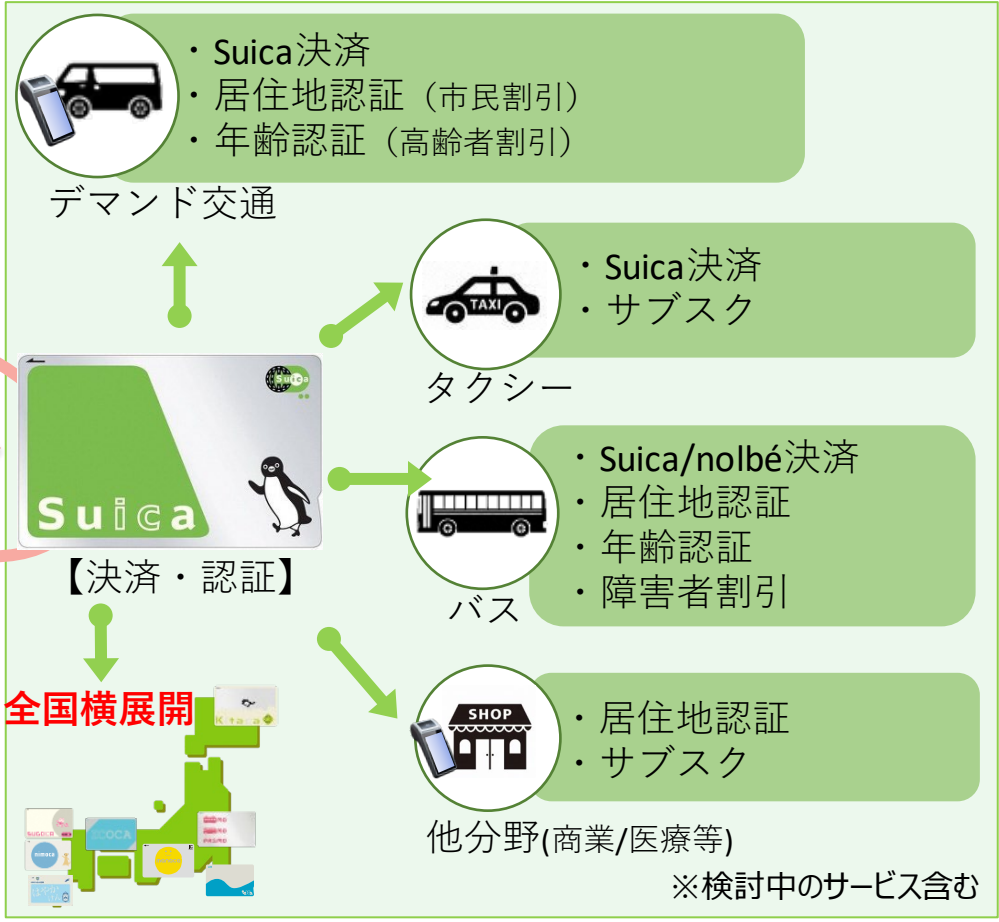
・Suica決済
・居住地認証（市民割引）
・年齢認証（高齢者割引）

デマンド交通

・Suica決済
・サブスク

TAXI

タクシー

Suica

Suica

【決済・認証】

・Suica/nolbé決済
・居住地認証
・年齢認証
・障害者割引

バス

全国横展開

SHOP

・居住地認証
・サブスク

他分野(商業/医療等)

※検討中のサービス含む